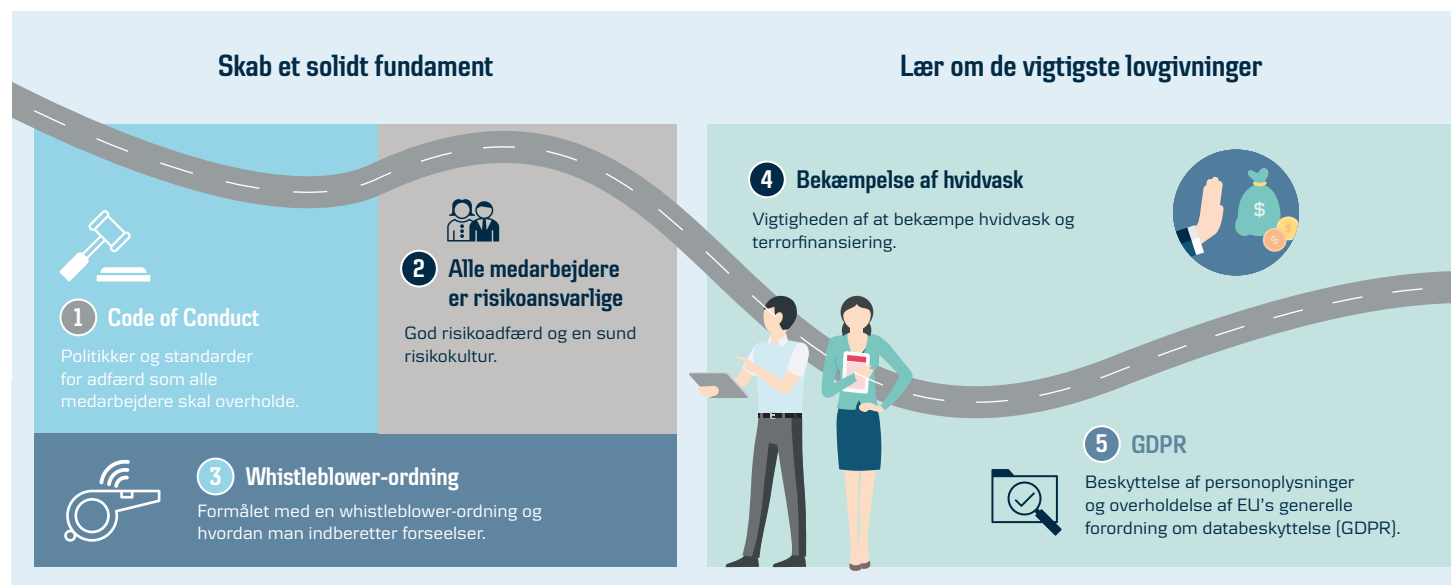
Skab et solidt fundament

Lær om de vigtigste lovgivninger

1 Code of Conduct

Politikker og standarder for adfærd som alle medarbejdere skal overholde.

2 Alle medarbejdere er risikoansvarlige

God risikoadfærd og en sund risikokultur.

3 Whistleblower-ordning

Formålet med en whistleblower-ordning og hvordan man indberetter forseelser.

4 Bekæmpelse af hvidvask

Vigtigheden af at bekæmpe hvidvask og terrorfinansiering.

5 GDPR

Beskyttelse af personoplysninger og overholdelse af EU's generelle forordning om databeskyttelse (GDPR).